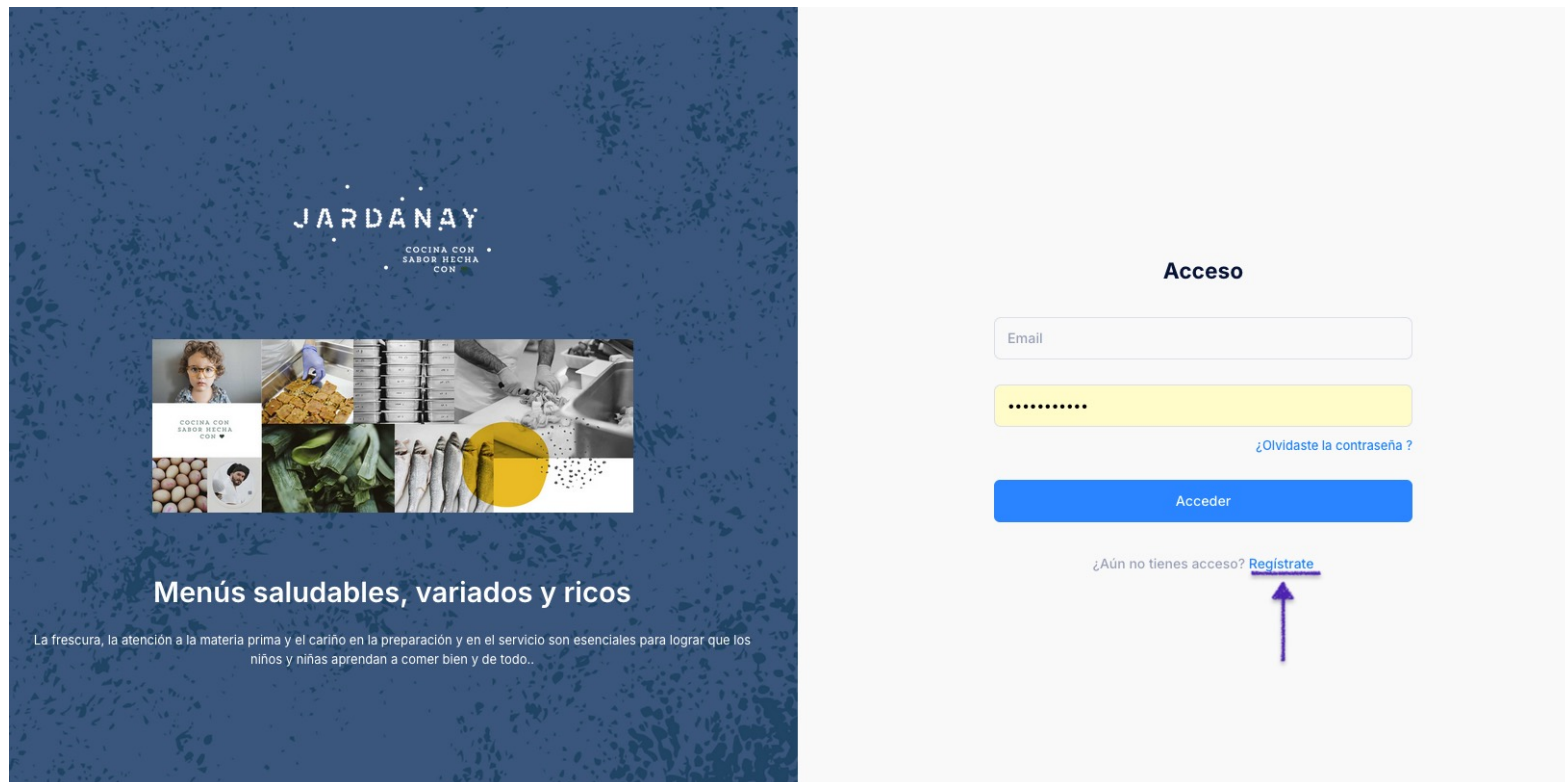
JARDANAY

COCINA CON SABOR HECHA CON

COCINA CON SABOR HECHA CON ♥

Menús saludables, variados y ricos

La frescura, la atención a la materia prima y el cariño en la preparación y en el servicio son esenciales para lograr que los niños y niñas aprendan a comer bien y de todo..

Acceso

Email

•••••••••••

¿Olvidaste la contraseña ?

Acceder

¿Aún no tienes acceso? Regístrate